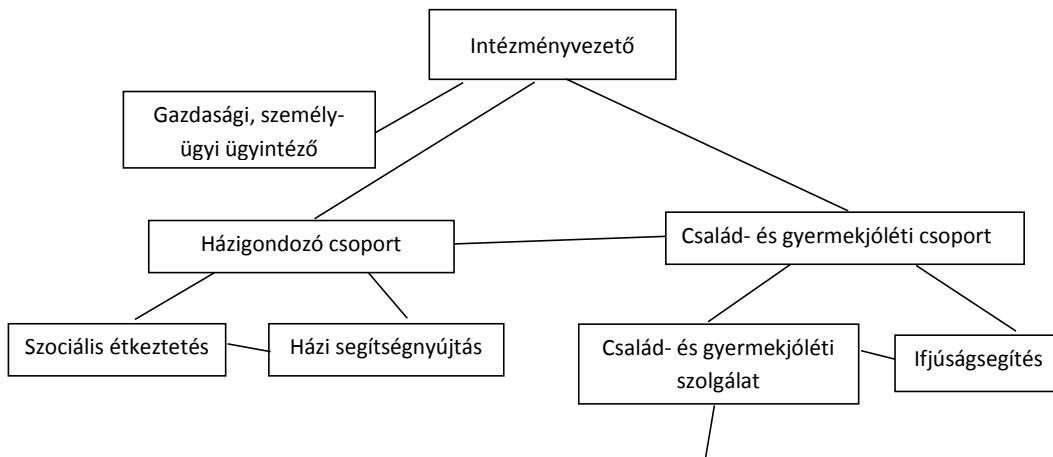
Intézményvezető

Gazdasági, személyügyi ügyintéző

Házigondozó csoport

Család- és gyermekjóléti csoport

Szociális étkeztetés

Házi segítségnyújtás

Család- és gyermekjóléti szolgálat

Ifjúságsegítés